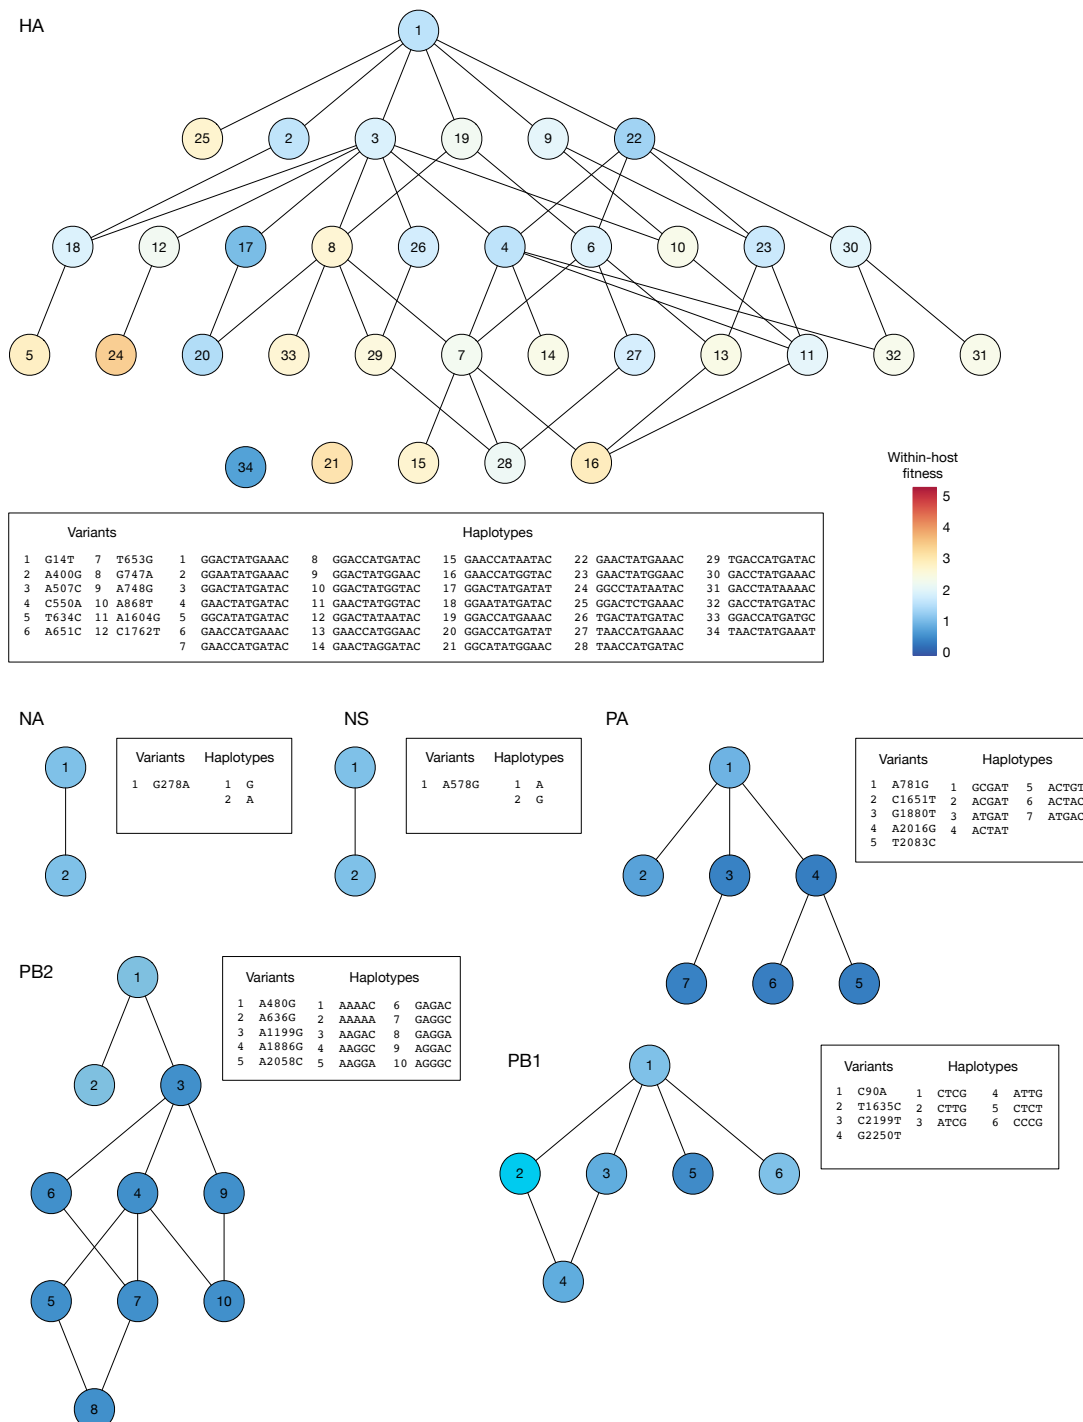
HA

1

25 2 3 19 9 22

18 12 17 8 26 4 6 10 23 30

5 24 20 33 29 7 14 27 13 11 32 31

34 21 15 28 16

Within-host fitness
5
4
3
2
1
0

Variants
1 G14T 7 T653G
2 A400G 8 G747A
3 A507C 9 A748G
4 C550A 10 A868T
5 T634C 11 A1604G
6 A651C 12 C1762T

Haplotypes
1 GGACTATGAAAC
2 GGAATATGAAAC
3 GGACTATGATAC
4 GAACTATGATAC
5 GGCATATGATAC
6 GAACCATGAAAC
7 GAACCATGATAC
8 GGACCATGATAC
9 GGACTATGGAAC
10 GGACTATGGTAC
11 GAACTATGGTAC
12 GGACTATAATAC
13 GAACCATGGAAC
14 GAACTAGGATAC
15 GAACCATAATAC
16 GAACCATGGTAC
17 GGACTATGATAT
18 GGAATATGATAC
19 GGACCATGAAAC
20 GGACCATGATAT
21 GGCATATGGAAC
22 GAACTATGAAAC
23 GAACTATGGAAC
24 GGCCTATAATAC
25 GGACTCTGAAAC
26 TGACTATGATAC
27 TAACCATGAAAC
28 TAACCATGATAC
29 TGACCATGATAC
30 GACCTATGAAAC
31 GACCTATAAAAC
32 GACCTATGATAC
33 GGACCATGATGC
34 TAACTATGAAAT

NA
1
2
Variants Haplotypes
1 G278A 1 G
2 A

NS
1
2
Variants Haplotypes
1 A578G 1 A
2 G

PA
1
2 3 4
7 6 5
Variants
1 A781G
2 C1651T
3 G1880T
4 A2016G
5 T2083C
Haplotypes
1 GCGAT 5 ACTGT
2 ACGAT 6 ACTAC
3 ATGAT 7 ATGAC
4 ACTAT

PB2
1
2 3
6 4 9
5 7 10
8
Variants
1 A480G
2 A636G
3 A1199G
4 A1886G
5 A2058C
Haplotypes
1 AAAAC 6 GAGAC
2 AAAAA 7 GAGGC
3 AAGAC 8 GAGGA
4 AAGGC 9 AGGAC
5 AAGGA 10 AGGGC

PB1
1
2 3 5 6
4
Variants
1 C90A
2 T1635C
3 C2199T
4 G2250T
Haplotypes
1 CTCG 4 ATTG
2 CTTG 5 CTCT
3 ATCG 6 CCCG